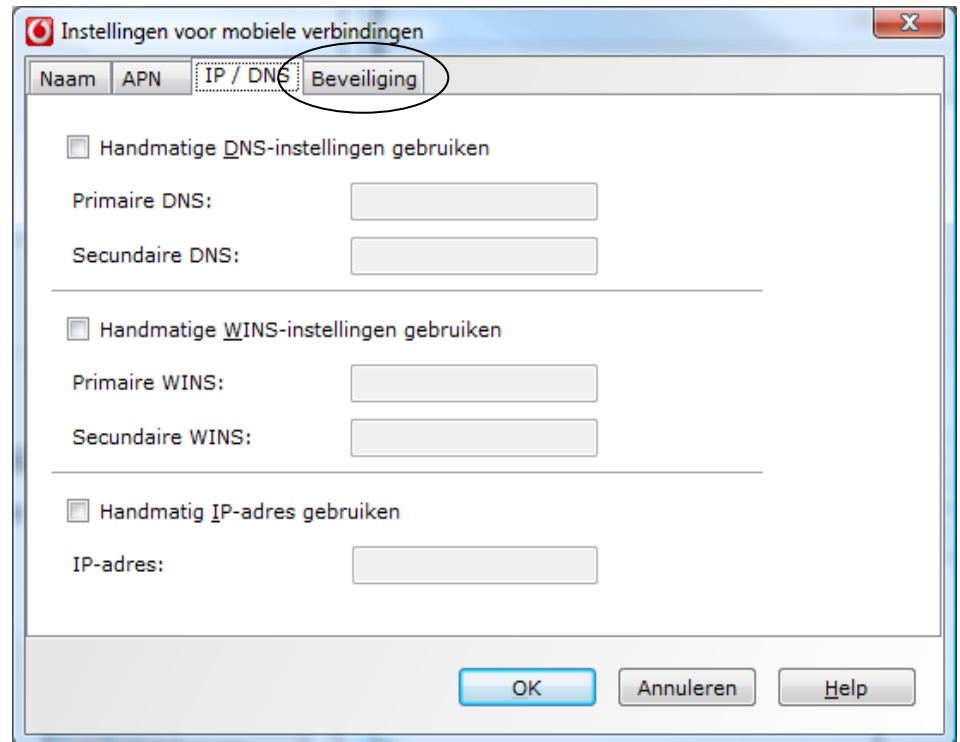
Instellingen voor mobiele verbindingen

Naam | APN | IP / DNS | Beveiliging

Handmatige DNS-instellingen gebruiken

Primaire DNS:

Secundaire DNS:

Handmatige WINS-instellingen gebruiken

Primaire WINS:

Secundaire WINS:

Handmatig IP-adres gebruiken

IP-adres:

OK | Annuleren | Help